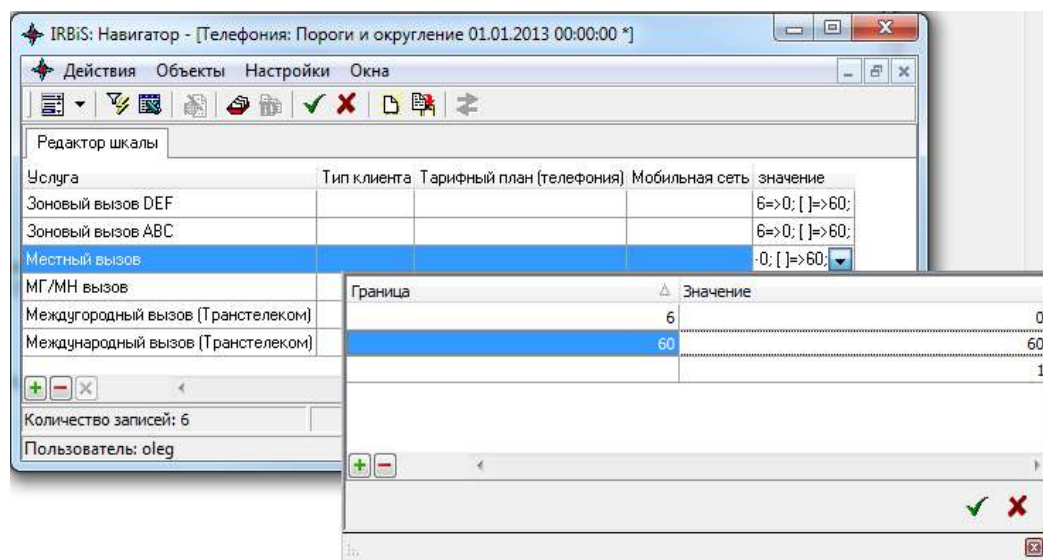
IRBiS: Навигатор - [Телефония: Пороги и округление 01.01.2013 00:00:00 *]

Действия Объекты Настройки Окна

Редактор шкалы

| Услуга | Тип клиента | Тарифный план (телефония) | Мобильная сеть | значение |
|---|---|---|---|---|
| Зоновый вызов DEF | | | | 6=>0; [ ]=>60; |
| Зоновый вызов ABC | | | | 6=>0; [ ]=>60; |
| Местный вызов | | | | -0; [ ]=>60; |
| МГ/МН вызов | | | | |
| Междугородный вызов (Транстелеком) | | | | |
| Международный вызов (Транстелеком) | | | | |

Количество записей: 6

Пользователь: oleg

| Граница | Значение |
|---|---|
| 6 | 0 |
| 60 | 60 |
| | 1 |